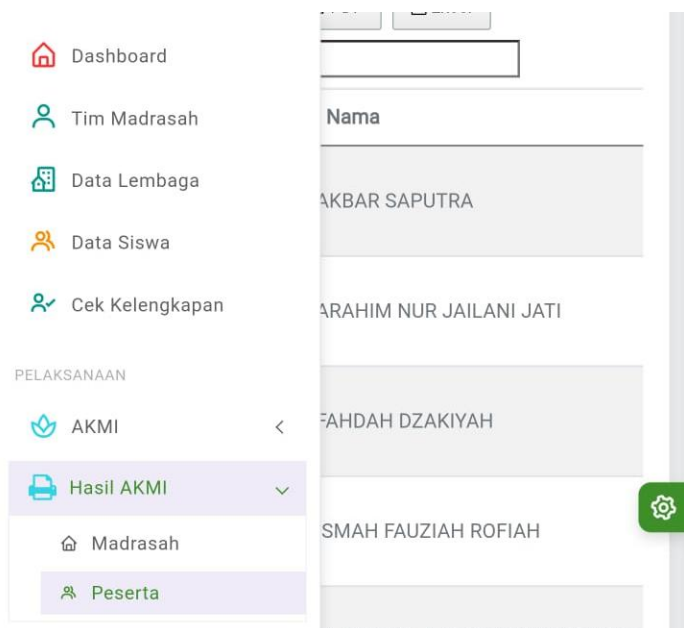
Dashboard

Tim Madrasah

Data Lembaga

Data Siswa

Cek Kelengkapan

PELAKSANAAN

AKMI

Hasil AKMI

Madrasah

Peserta

Nama

AKBAR SAPUTRA

ARAHIM NUR JAILANI JATI

FAHDAH DZAKIYAH

SMAH FAUZIAH ROFIAH